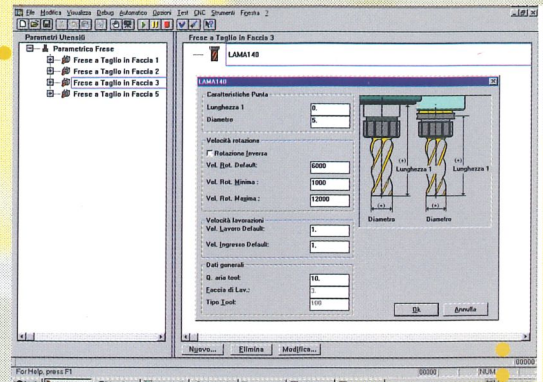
File Modifica Visualizza Debug Automatico Opzioni Test CNC Strumenti Finestra ?

Parametri Utensili

Parametrica Frese

Frese a Taglio in Faccia 1

Frese a Taglio in Faccia 2

Frese a Taglio in Faccia 3

Frese a Taglio in Faccia 5

Frese a Taglio in Faccia 3

LAMA140

LAMA140

Caratteristiche Punta

Lunghezza 1 | 0.

Diametro | 5.

Velocità rotazione

Rotazione Inversa

Vel. Rot. Default: | 6000

Vel. Rot. Minima : | 1000

Vel. Rot. Massima : | 12000

Velocità lavorazioni

Vel. Lavoro Default: | 1.

Vel. Ingresso Default: | 1.

Dati generali

Q. aria tool: | 10.

Faccia di Lav.: | 3.

Tipo Tool: | 100

Lunghezza 1

Lunghezza 1

Diametro

Diametro

Ok

Annulla

Nuovo...

Elimina

Modifica...

For Help, press F1

00300

NUM

00000